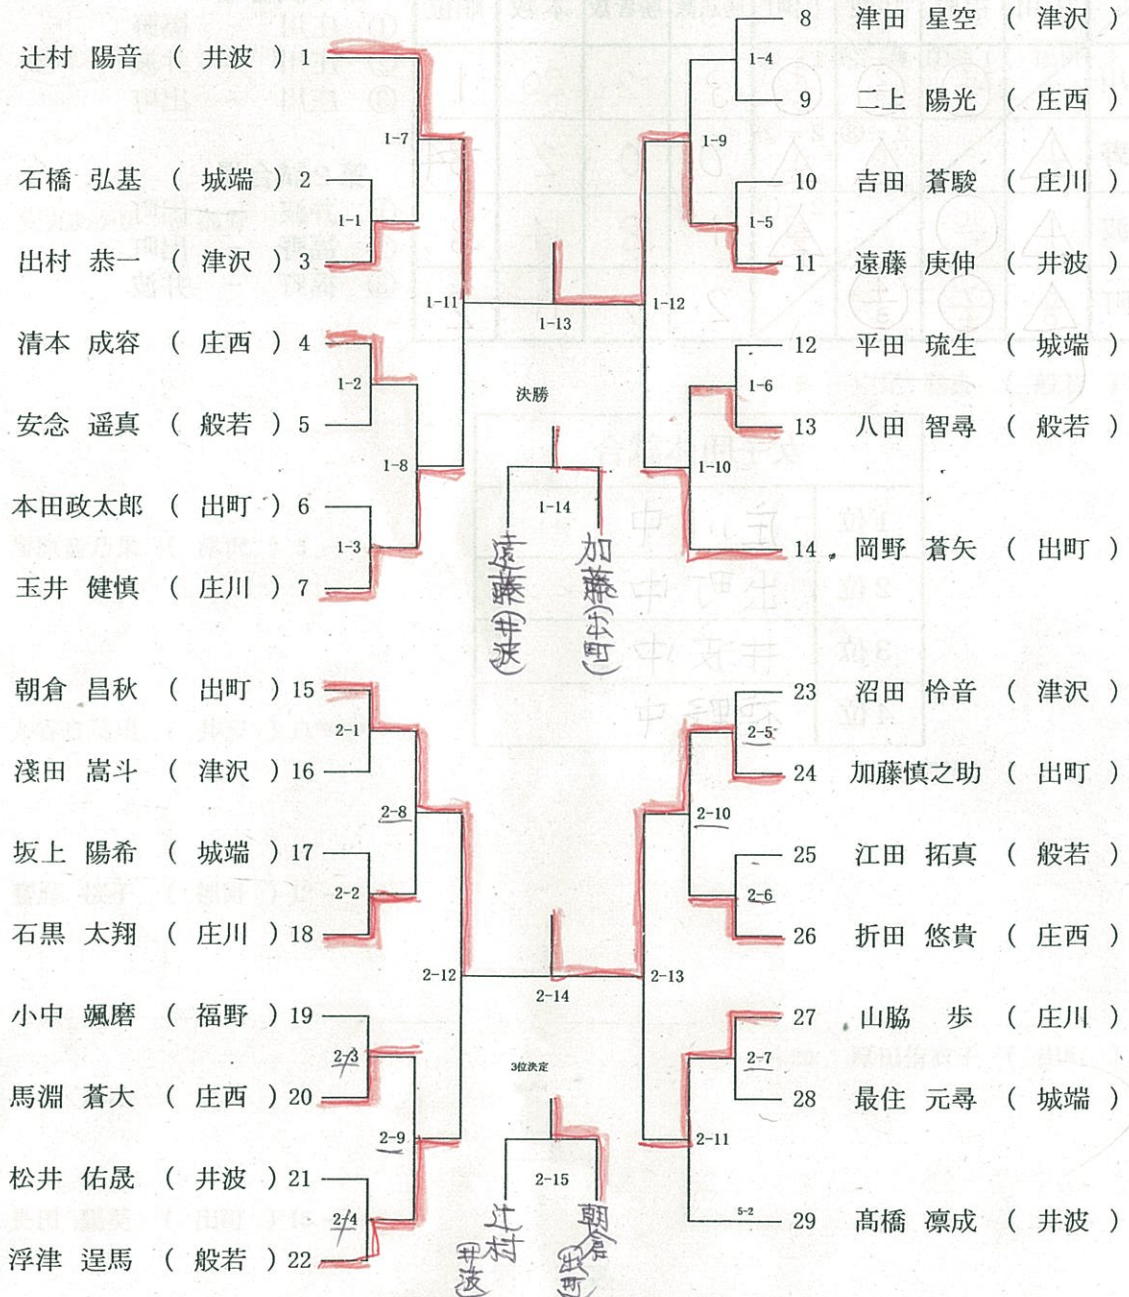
辻村　陽音　（　井波　）1
石橋　弘基　（　城端　）2
出村　恭一　（　津沢　）3
清本　成容　（　庄西　）4
安念　遥真　（　般若　）5
本田政太郎　（　出町　）6
玉井　健慎　（　庄川　）7

1-7
1-1
1-11
1-2
1-8
1-3

8　津田　星空　（　津沢　）
9　二上　陽光　（　庄西　）
10　吉田　蒼駿　（　庄川　）
11　遠藤　庚伸　（　井波　）
12　平田　琉生　（　城端　）
13　八田　智尋　（　般若　）
14　岡野　蒼矢　（　出町　）

1-4
1-9
1-5
1-12
1-6
1-10

1-13
決勝
1-14
遠藤(井波)
加藤(出町)

朝倉　昌秋　（　出町　）15
淺田　嵩斗　（　津沢　）16
坂上　陽希　（　城端　）17
石黒　太翔　（　庄川　）18
小中　颯磨　（　福野　）19
馬淵　蒼大　（　庄西　）20
松井　佑晟　（　井波　）21
浮津　逞馬　（　般若　）22

2-1
2-8
2-2
2-12
2-3
2-9
2-4

23　沼田　怜音　（　津沢　）
24　加藤慎之助　（　出町　）
25　江田　拓真　（　般若　）
26　折田　悠貴　（　庄西　）
27　山脇　歩　（　庄川　）
28　最住　元尋　（　城端　）
29　髙橋　凛成　（　井波　）

2-5
2-10
2-6
2-13
2-7
2-11
5-2

2-14
3位決定
2-15
辻村(井波)
朝倉(出町)